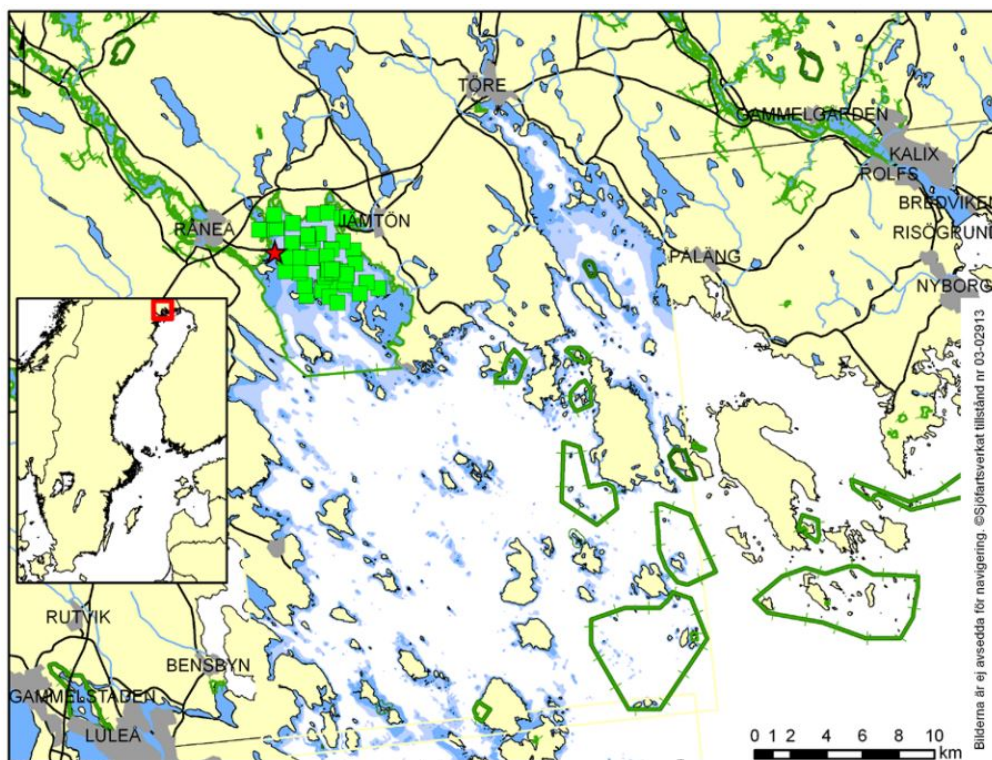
TÖRE
GAMMELGÅRDEN
KALIX
ROLFS
BREDVIKEN
RISÖGRUND
NYBORG
RÅNEÅ
JÄMTÖN
PÅLÄNG
RUTVIK
BENSBYN
GAMMELSTADEN
LULEÅ
0 1 2 4 6 8 10 km
Bilderna är ej avsedda för navigering. ©Sjöfartsverket tillstånd nr 03-02913